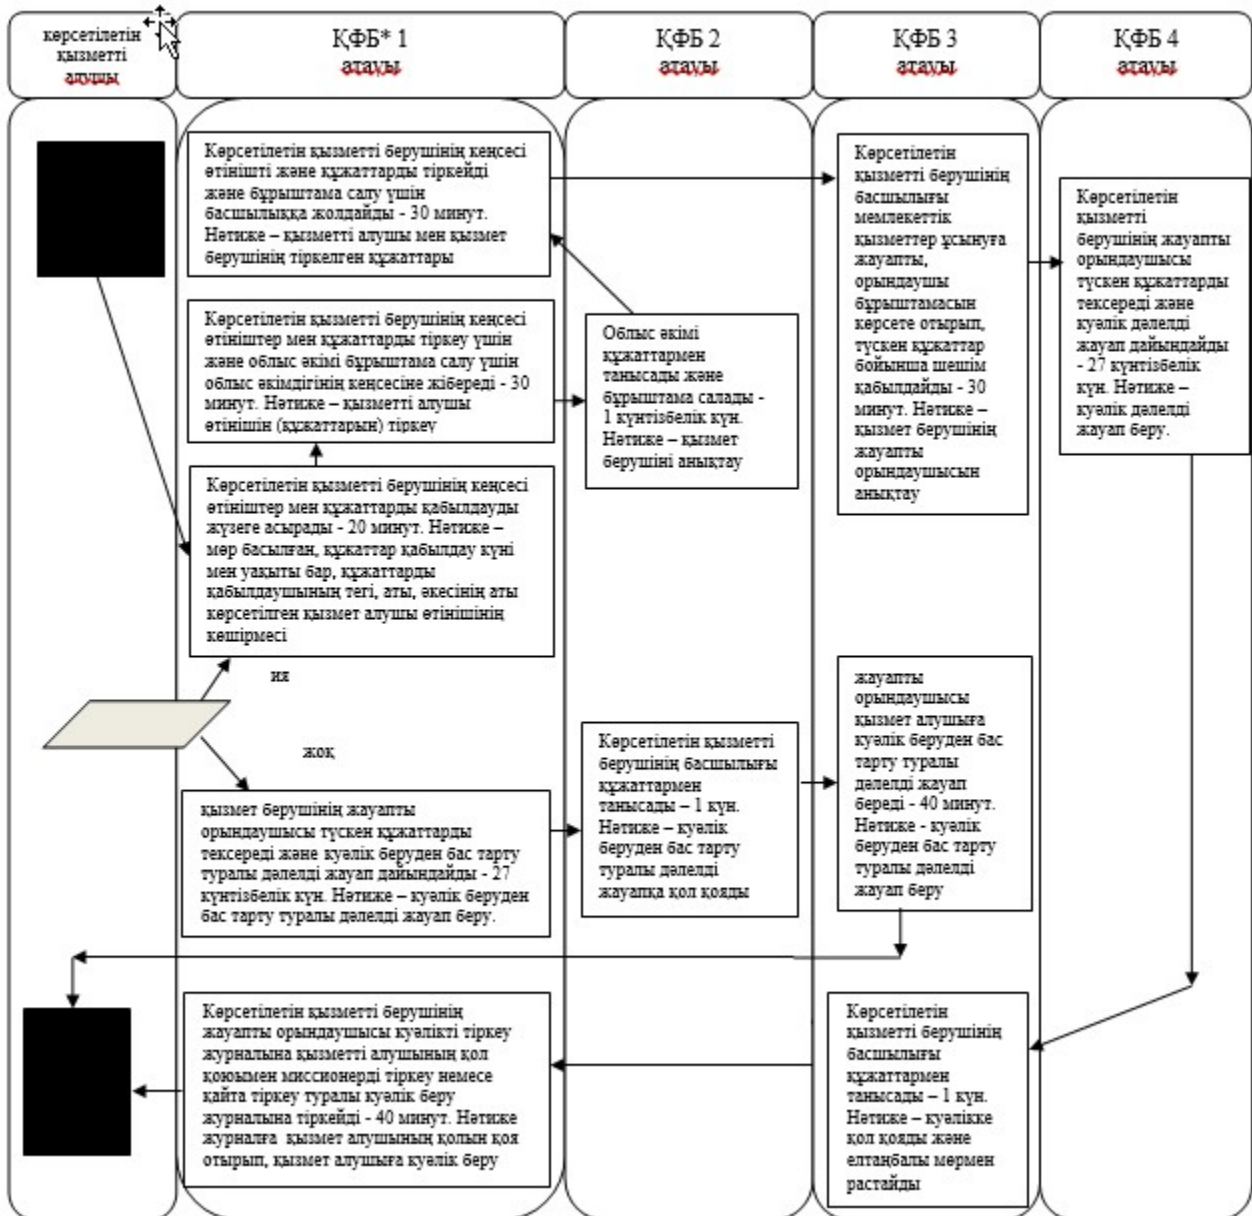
көрсетілетін қызметті алушы

ҚФБ* 1 атауы

ҚФБ 2 атауы

ҚФБ 3 атауы

ҚФБ 4 атауы

Көрсетілетін қызметті берушінің кеңсесі өтінішті және құжаттарды тіркейді және бұрыштама салу үшін басшылыққа жолдайды - 30 минут. Нәтиже – қызметті алушы мен қызмет берушінің тіркелген құжаттары

Көрсетілетін қызметті берушінің кеңсесі өтініштер мен құжаттарды тіркеу үшін және облыс әкімі бұрыштама салу үшін облыс әкімдігінің кеңсесіне жібереді - 30 минут. Нәтиже – қызметті алушы өтінішін (құжаттарын) тіркеу

Көрсетілетін қызметті берушінің кеңсесі өтініштер мен құжаттарды қабылдауды жүзеге асырады - 20 минут. Нәтиже – мөр басылған, құжаттар қабылдау күні мен уақыты бар, құжаттарды қабылдаушының тегі, аты, әкесінің аты көрсетілген қызмет алушы өтінішінің көшірмесі

Облыс әкімі құжаттармен танысады және бұрыштама салады - 1 күнтізбелік күн. Нәтиже – қызмет берушіні анықтау

Көрсетілетін қызметті берушінің басшылығы мемлекеттік қызметтер ұсынуға жауапты, орындаушы бұрыштамасын көрсете отырып, түскен құжаттар бойынша шешім қабылдайды - 30 минут. Нәтиже – қызмет берушінің жауапты орындаушысын анықтау

Көрсетілетін қызметті берушінің жауапты орындаушысы түскен құжаттарды тексереді және куәлік дәлелді жауап дайындайды - 27 күнтізбелік күн. Нәтиже – куәлік дәлелді жауап беру.

ия

жоқ

қызмет берушінің жауапты орындаушысы түскен құжаттарды тексереді және куәлік беруден бас тарту туралы дәлелді жауап дайындайды - 27 күнтізбелік күн. Нәтиже – куәлік беруден бас тарту туралы дәлелді жауап беру.

Көрсетілетін қызметті берушінің басшылығы құжаттармен танысады – 1 күн. Нәтиже – куәлік беруден бас тарту туралы дәлелді жауапқа қол қояды

жауапты орындаушысы қызмет алушыға куәлік беруден бас тарту туралы дәлелді жауап береді - 40 минут. Нәтиже - куәлік беруден бас тарту туралы дәлелді жауап беру

Көрсетілетін қызметті берушінің жауапты орындаушысы куәлікті тіркеу журналына қызметті алушының қол қоюымен миссионерді тіркеу немесе қайта тіркеу туралы куәлік беру журналына тіркейді - 40 минут. Нәтиже журналға қызмет алушының қолын қоя отырып, қызмет алушыға куәлік беру

Көрсетілетін қызметті берушінің басшылығы құжаттармен танысады – 1 күн. Нәтиже – куәлікке қол қояды және елтаңбалы мөрмен растайды